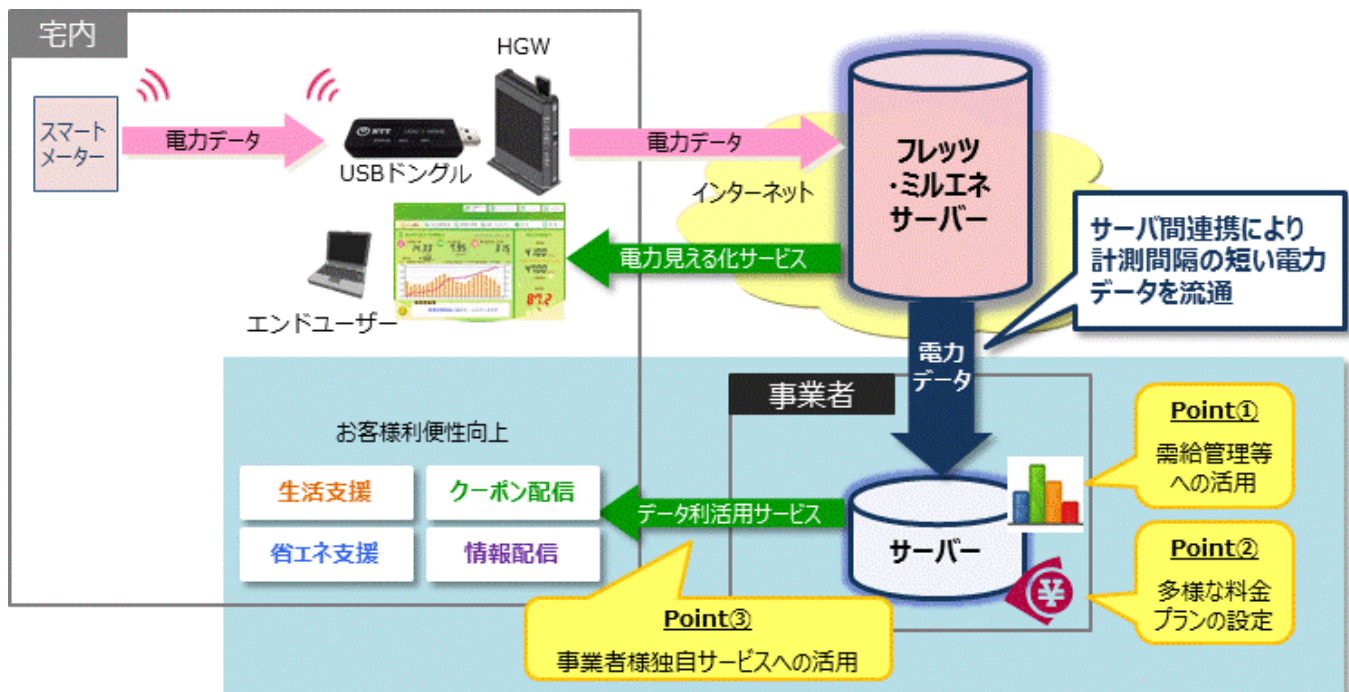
宅内

スマートメーター

電力データ

USBドングル

HGW

電力データ

インターネット

フレッツ・ミルエネサーバー

サーバ間連携により計測間隔の短い電力データを流通

電力見える化サービス

エンドユーザー

電力データ

事業者

お客様利便性向上

生活支援

クーポン配信

省エネ支援

情報配信

データ利活用サービス

サーバー

Point①
需給管理等への活用

Point②
多様な料金プランの設定

Point③
事業者様独自サービスへの活用